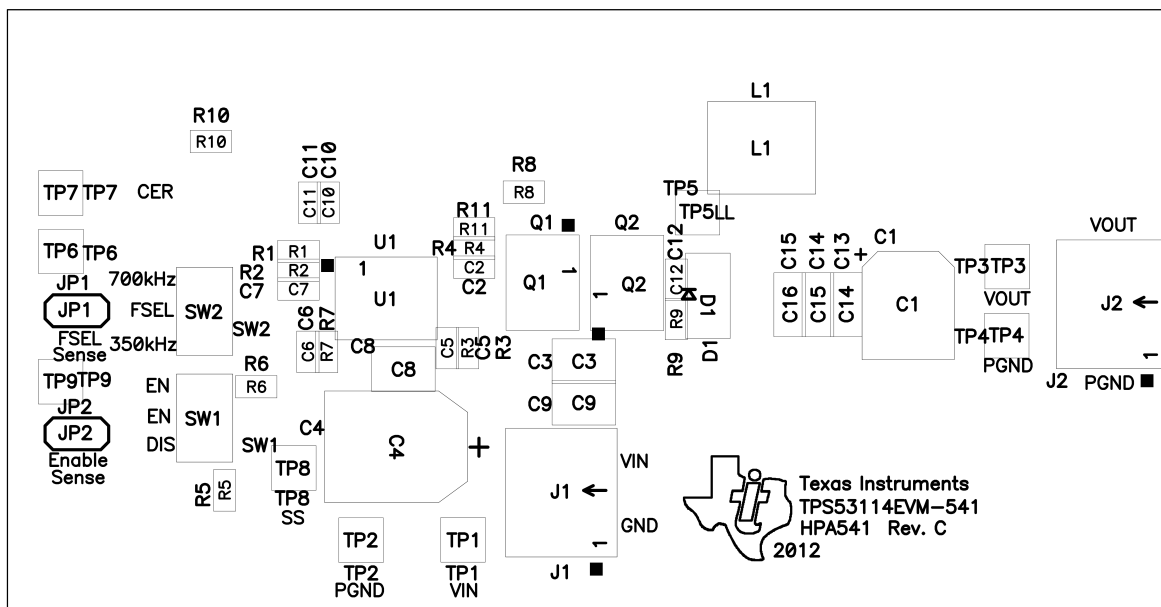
R10
R10
C11 C10
C11 C10
R8
R8
L1
L1
TP7 TP7 CER
TP6 TP6
JP1
JP1
FSEL Sense
700kHz
FSEL
350kHz
SW2
SW2
R1
R2
C7
R1
R2
C7
U1
1
U1
R4
R11
R11
R4
C2
C2
Q1
Q1
1
Q2
Q2
1
TP5
TP5LL
C12
C12
D1
R9
R9
D1
C15 C14 C13
C16 C15 C14
C1
+
C1
TP3TP3
VOUT
TP4TP4
PGND
VOUT
J2 ←
1
J2 PGND
C6 R7
C6 R7
C8
C8
C5 R3
C5 R3
C3
C3
C9
C9
R6
R6
TP9TP9
JP2
JP2
Enable Sense
EN
EN
DIS
SW1
SW1
C4
C4
+
TP8
TP8
SS
R5 R5
J1 ←
VIN
GND
1
J1
TP2
TP2
PGND
TP1
TP1
VIN
Texas Instruments
TPS53114EVM-541
HPA541 Rev. C
2012